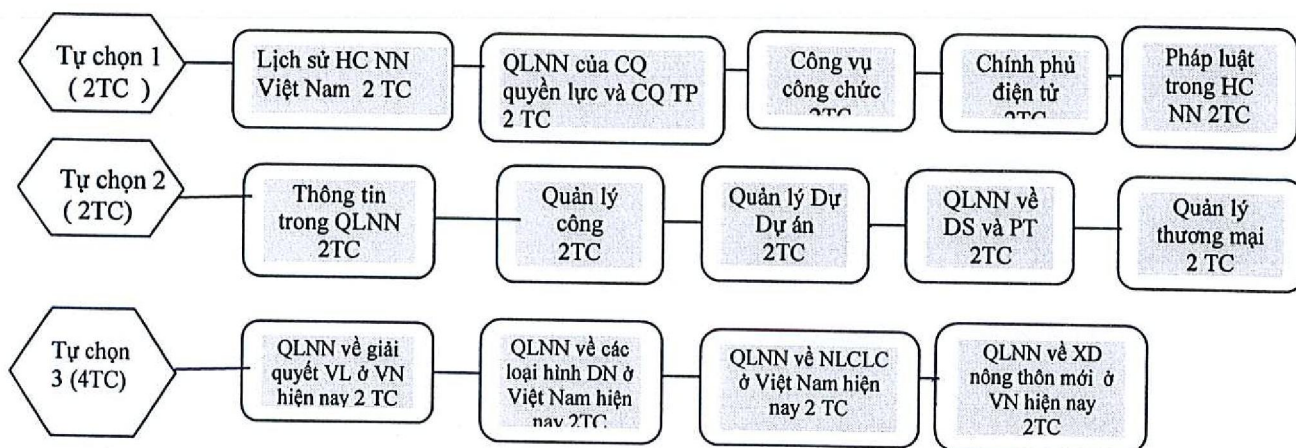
Tự chọn 1 (2TC )

Lịch sử HC NN Việt Nam 2 TC

QLNN của CQ quyền lực và CQ TP 2 TC

Công vụ công chức 2TC

Chính phủ điện tử 2TC

Pháp luật trong HC NN 2TC

Tự chọn 2 (2TC)

Thông tin trong QLNN 2TC

Quản lý công 2TC

Quản lý Dự Dự án 2TC

QLNN về DS và PT 2TC

Quản lý thương mại 2 TC

Tự chọn 3 (4TC)

QLNN về giải quyết VL ở VN hiện nay 2 TC

QLNN về các loại hình DN ở Việt Nam hiện nay 2TC

QLNN về NLCLC ở Việt Nam hiện nay 2 TC

QLNN về XD nông thôn mới ở VN hiện nay 2TC